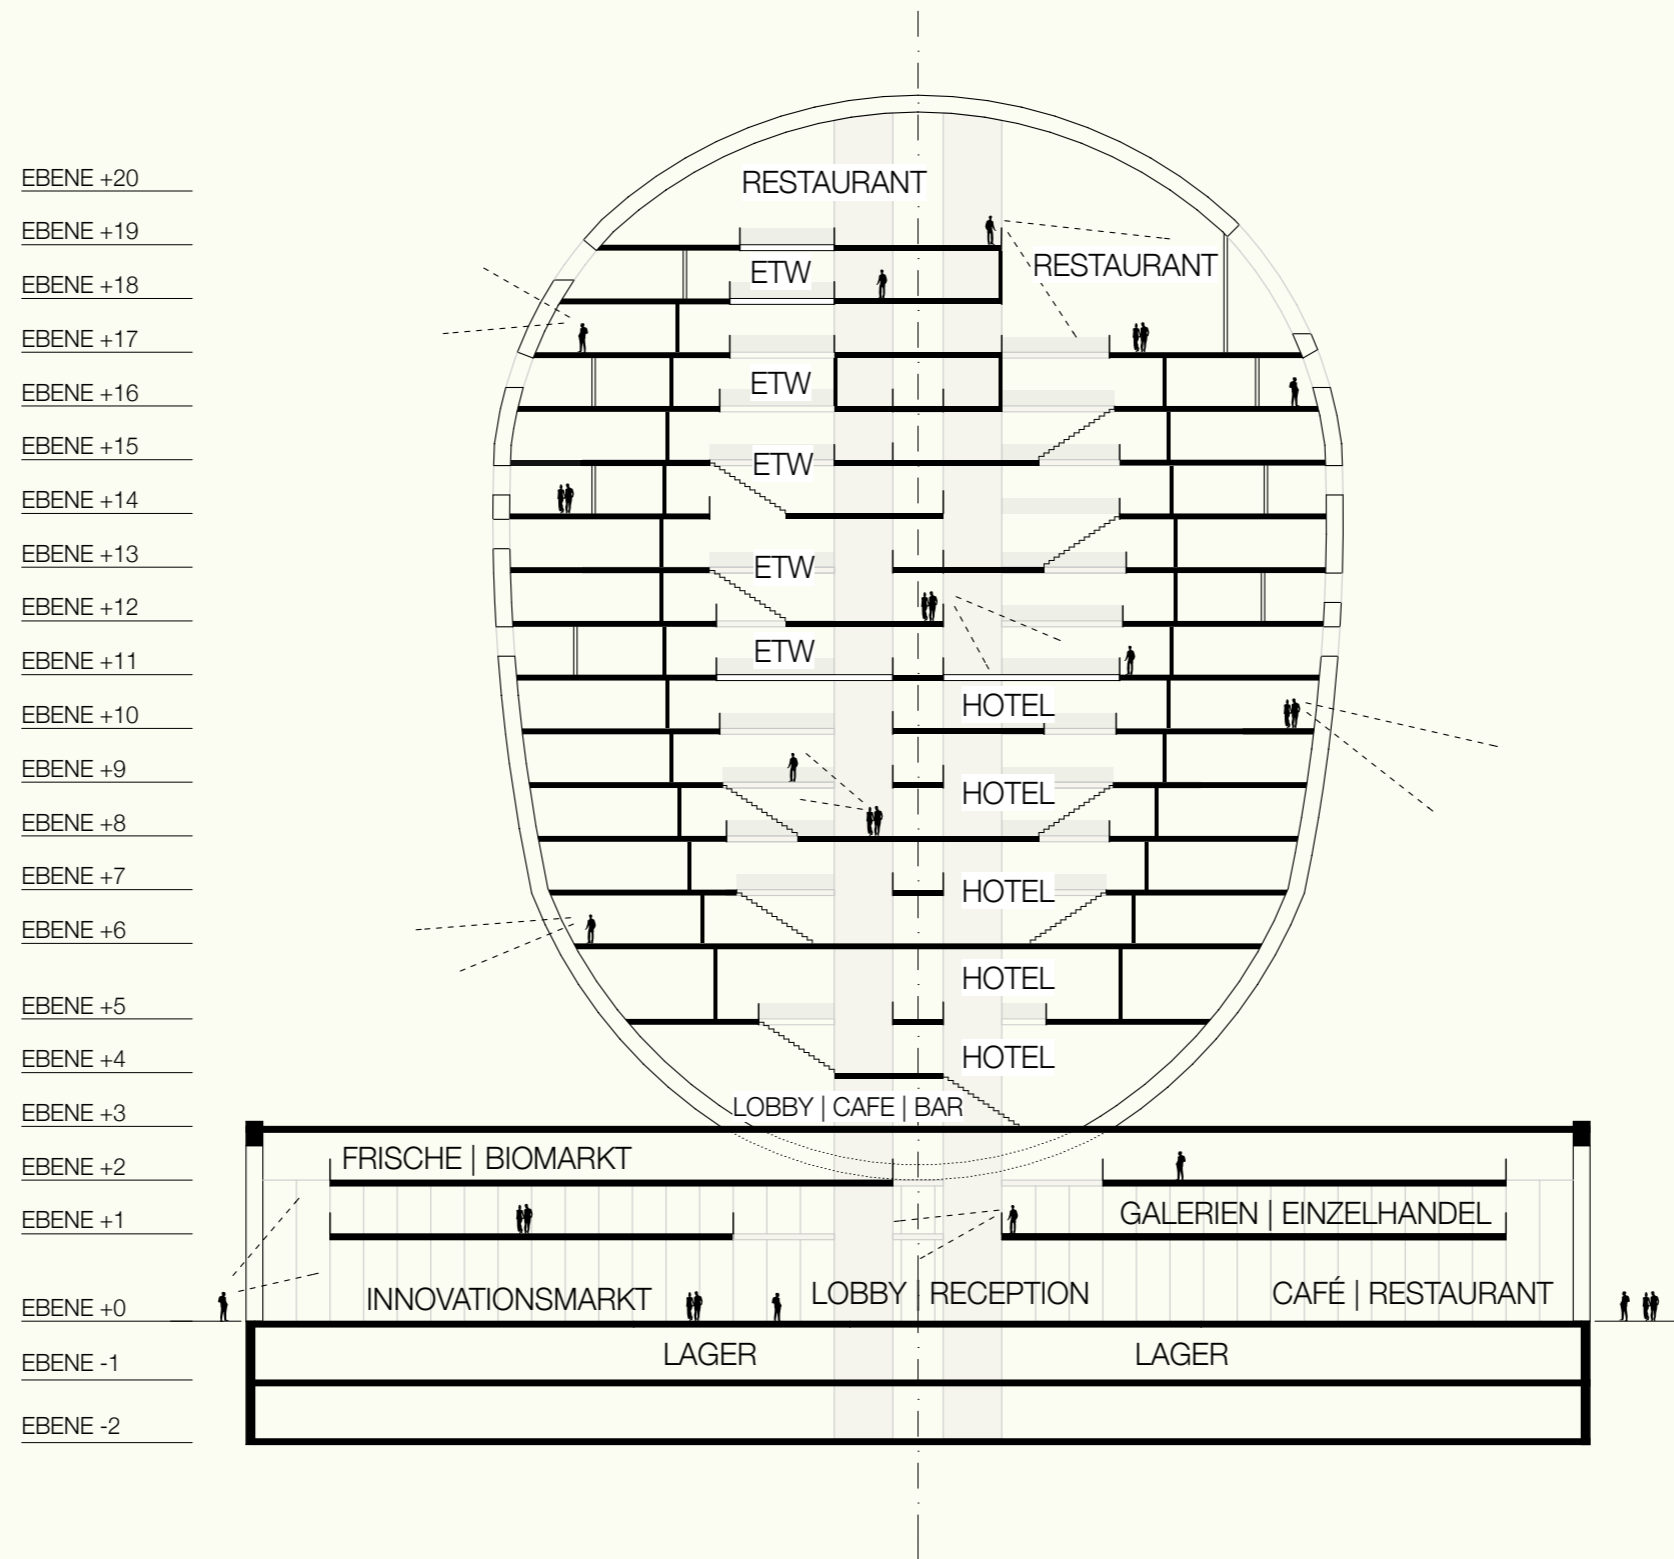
EBENE +20
EBENE +19
EBENE +18
EBENE +17
EBENE +16
EBENE +15
EBENE +14
EBENE +13
EBENE +12
EBENE +11
EBENE +10
EBENE +9
EBENE +8
EBENE +7
EBENE +6
EBENE +5
EBENE +4
EBENE +3
EBENE +2
EBENE +1
EBENE +0
EBENE -1
EBENE -2

RESTAURANT
ETW
RESTAURANT
ETW
ETW
ETW
ETW
HOTEL
HOTEL
HOTEL
HOTEL
HOTEL
LOBBY | CAFE | BAR
FRISCHE | BIOMARKT
GALERIEN | EINZELHANDEL
INNOVATIONSMARKT
LOBBY | RECEPTION
CAFÉ | RESTAURANT
LAGER
LAGER